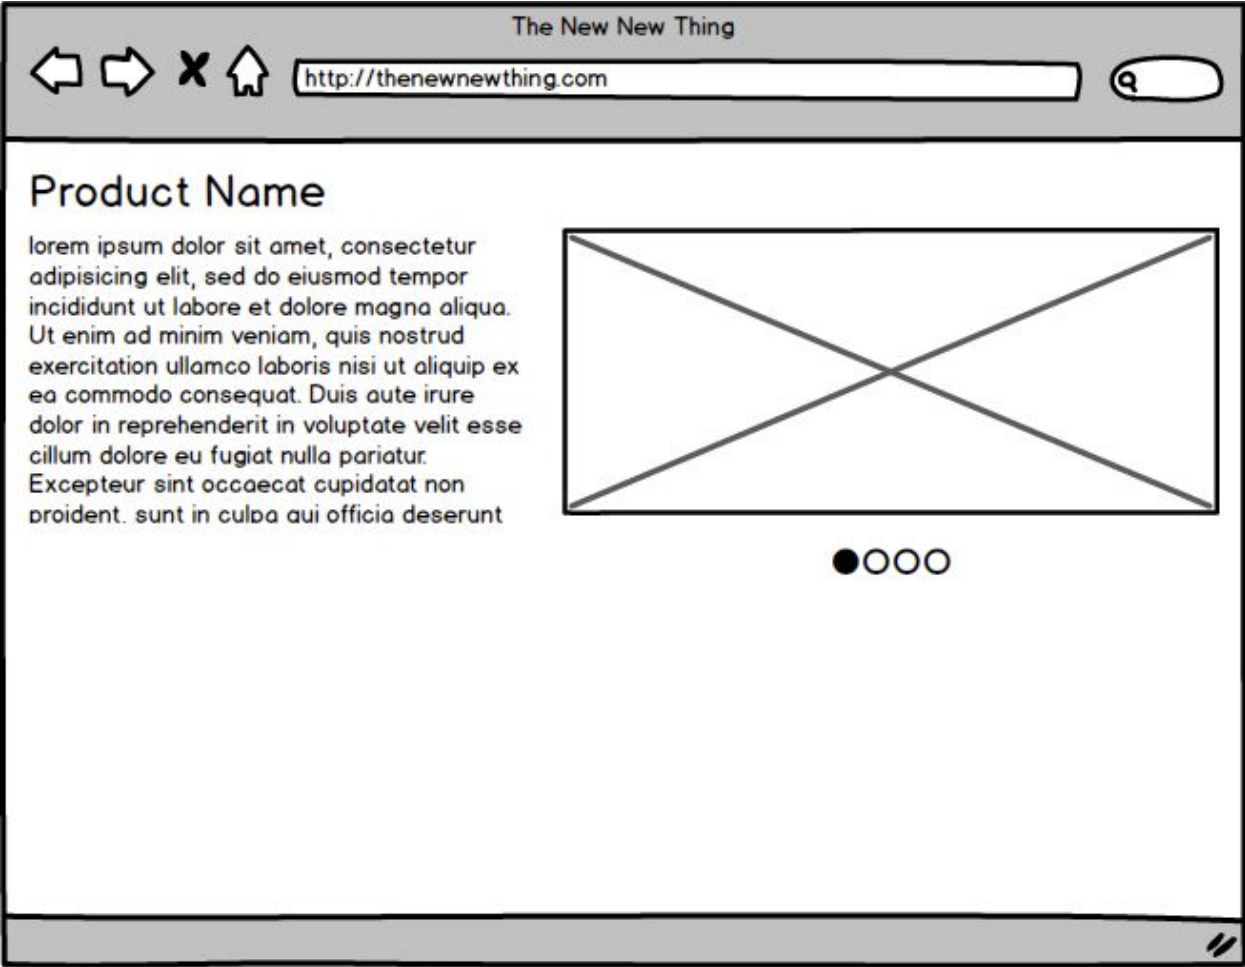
The New New Thing

http://thenewnewthing.com

Product Name

lorem ipsum dolor sit amet, consectetur adipisicing elit, sed do eiusmod tempor incididunt ut labore et dolore magna aliqua. Ut enim ad minim veniam, quis nostrud exercitation ullamco laboris nisi ut aliquip ex ea commodo consequat. Duis aute irure dolor in reprehenderit in voluptate velit esse cillum dolore eu fugiat nulla pariatur. Excepteur sint occaecat cupidatat non proident, sunt in culpa qui officia deserunt